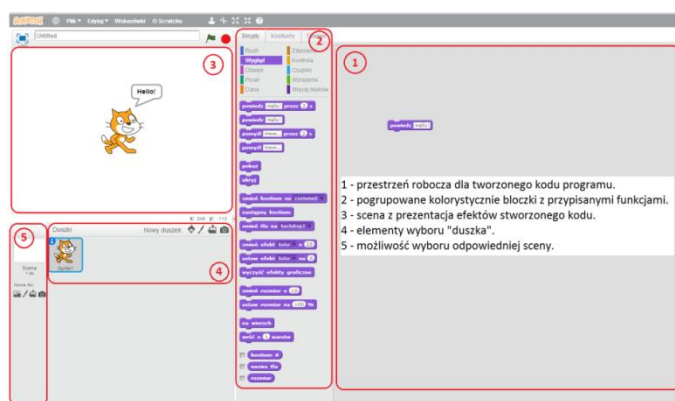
SCRATCH Plik ▾ Edytuj ▾ Wskazówki O Scratchu

Untitled

Hello!

Skrypty Kostiumy Dźwięki

Ruch
Wygląd
Dźwięk
Pióro
Dane
Zdarzenia
Kontrola
Czujniki
Wyrażenia
Więcej bloków

powiedz Hello! przez 2 s
powiedz Hello!
pomyśl Hmm... przez 2 s
pomyśl Hmm...
pokaż
ukryj
zmień kostium na
następny kostium
zmień tło na
zmień efekt kolor o 25
ustaw efekt kolor na 0
wyczyść efekty graficzne
zmień rozmiar o 10
ustaw rozmiar na 100 %
na wierzch
wróć o 1 warstw
kostium #
nazwa tła
rozmiar

powiedz Hello!

Duszki
Nowy duszek:
Sprite1

Scena
1 tło
Nowe tło:

1
2
3
4
5

1 - przestrzeń robocza dla tworzonego kodu programu.
2 - pogrupowane kolorystycznie bloczki z przypisanymi funkcjami.
3 - scena z prezentacja efektów stworzonego kodu.
4 - elementy wyboru "duszka".
5 - możliwość wyboru odpowiedniej sceny.